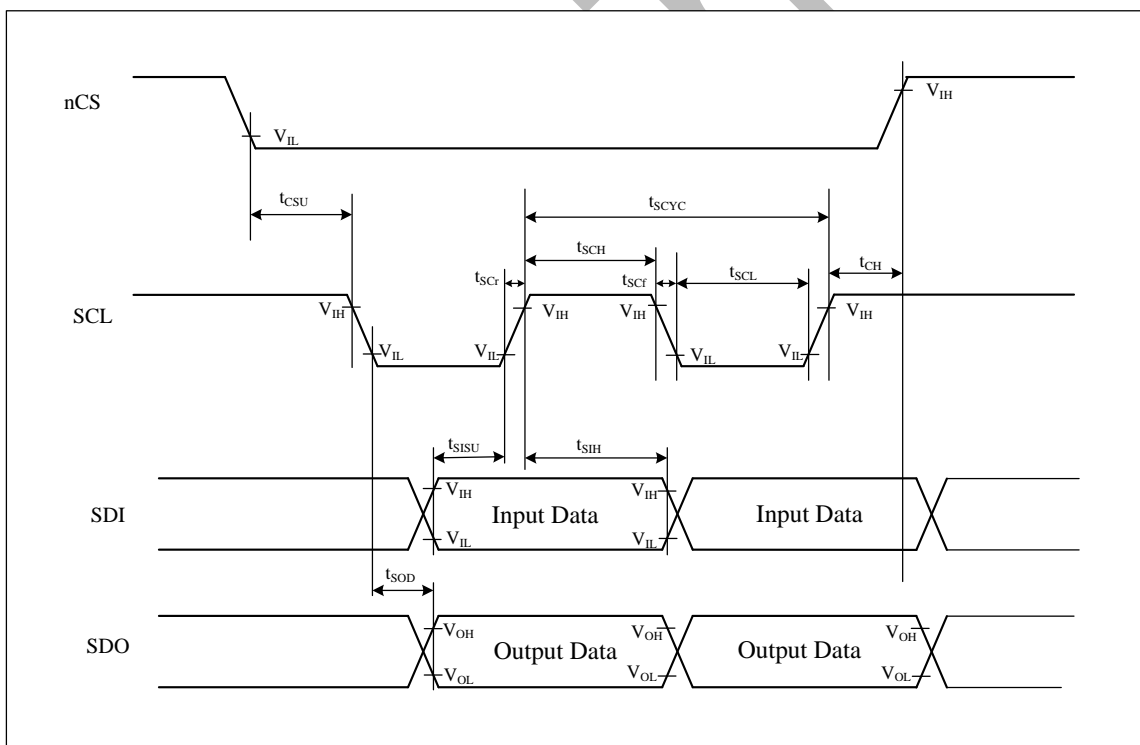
nCS

$V_{IL}$

$V_{IH}$

$t_{CSU}$

$t_{SCYC}$

$t_{SCH}$

$t_{SCr}$

$t_{SCf}$

$t_{SCL}$

$t_{CH}$

SCL

$V_{IH}$

$V_{IL}$

$V_{IL}$

$V_{IH}$

$V_{IH}$

$V_{IL}$

$V_{IL}$

$V_{IH}$

$t_{SISU}$

$t_{SIH}$

SDI

$V_{IH}$

$V_{IL}$

Input Data

$V_{IH}$

$V_{IL}$

Input Data

$t_{SOD}$

SDO

$V_{OH}$

$V_{OL}$

Output Data

$V_{OH}$

$V_{OL}$

Output Data

$V_{OH}$

$V_{OL}$